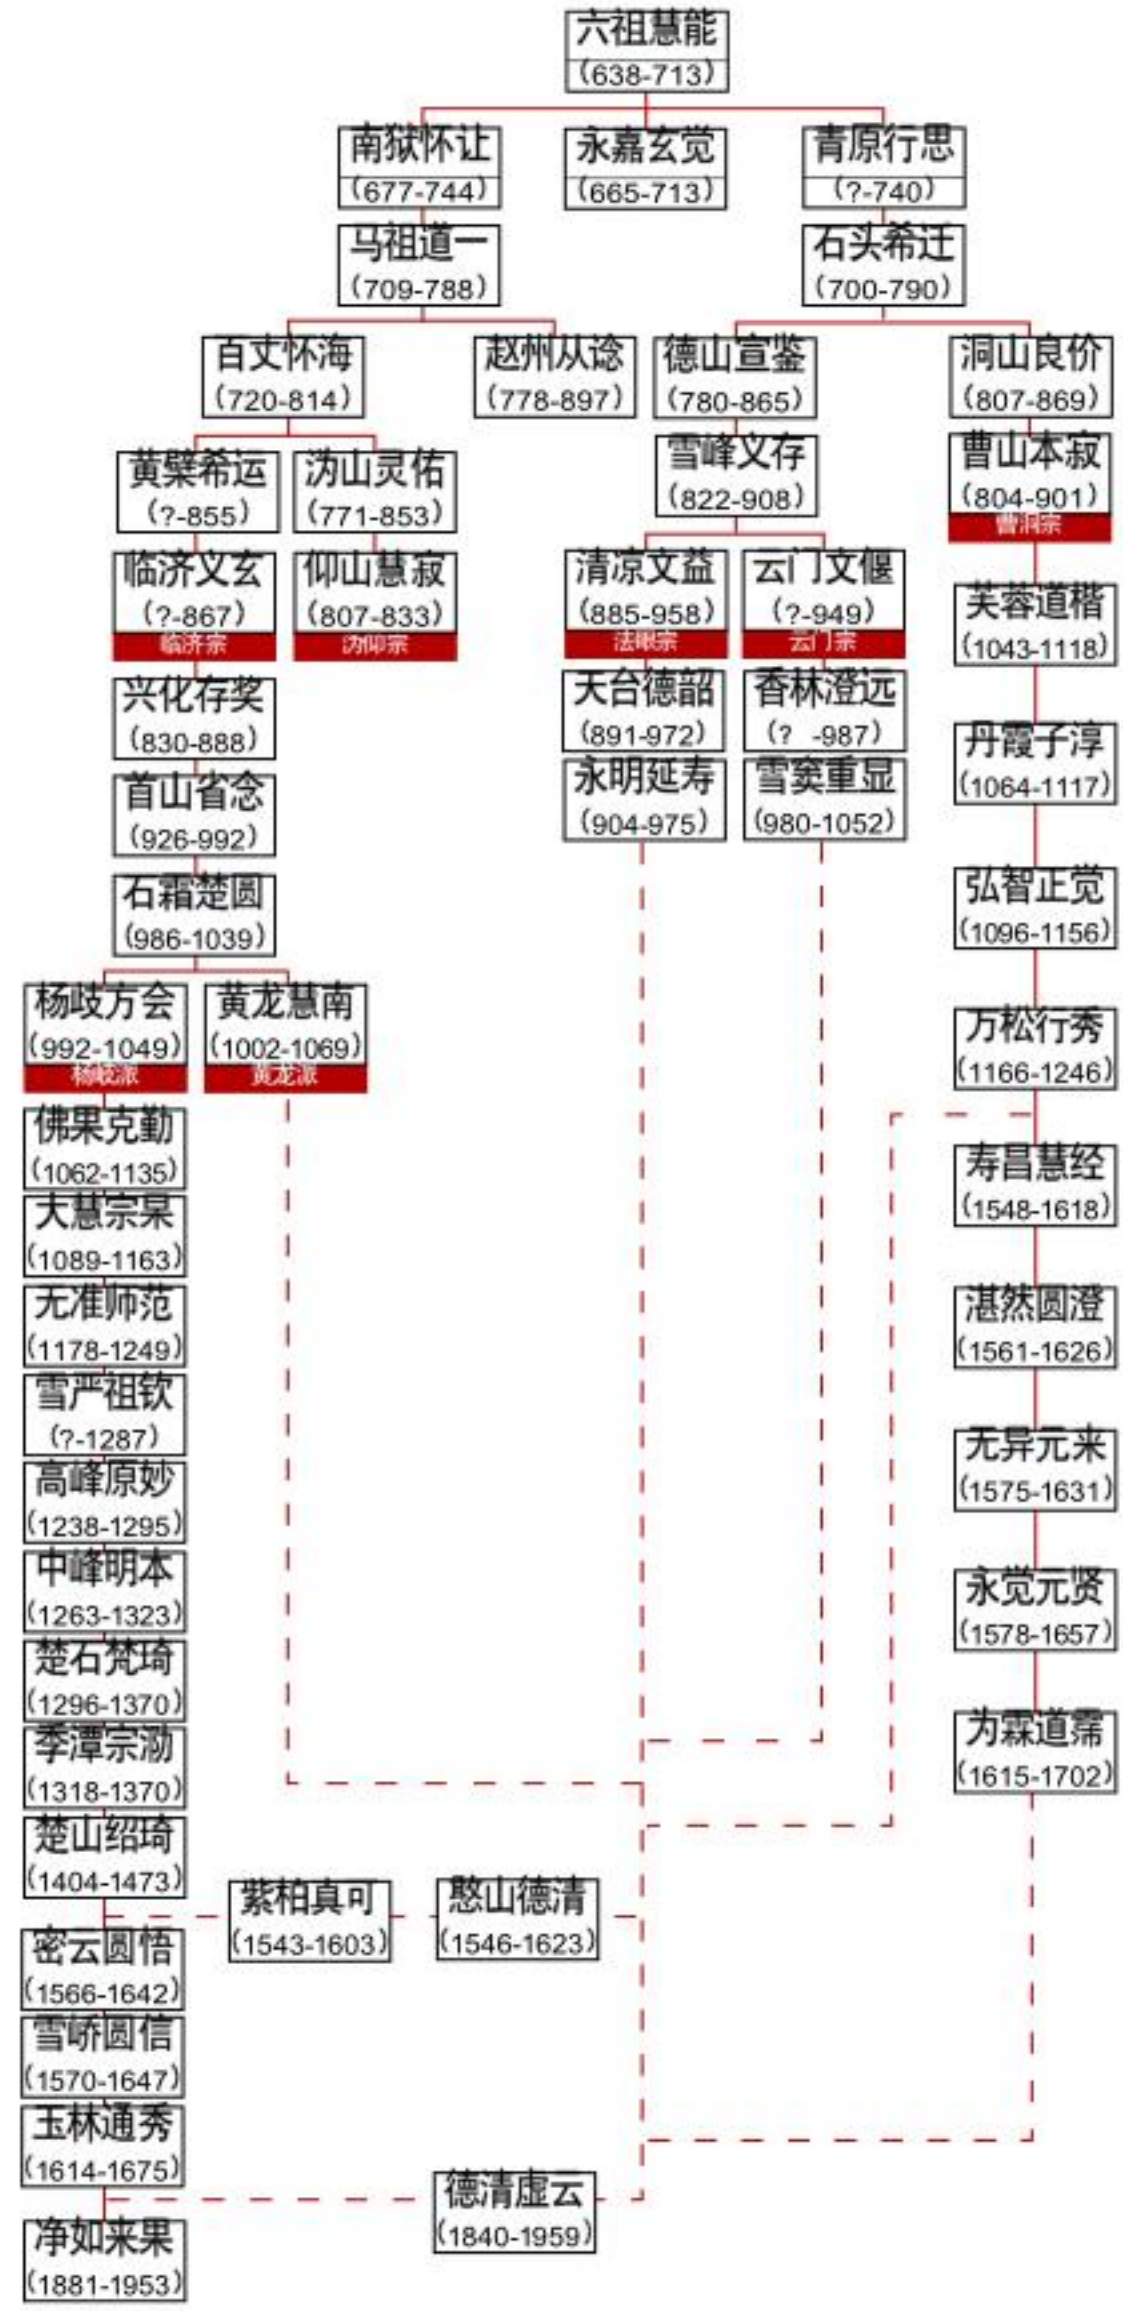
六祖慧能
(638-713)

南狱怀让
(677-744)

永嘉玄觉
(665-713)

青原行思
(?-740)

马祖道一
(709-788)

石头希迁
(700-790)

百丈怀海
(720-814)

赵州从谂
(778-897)

德山宣鉴
(780-865)

洞山良价
(807-869)

黄檗希运
(?-855)

沩山灵佑
(771-853)

雪峰文存
(822-908)

曹山本寂
(804-901)
曹洞宗

临济义玄
(?-867)
临济宗

仰山慧寂
(807-833)
沩仰宗

清凉文益
(885-958)
法眼宗

云门文偃
(?-949)
云门宗

芙蓉道楷
(1043-1118)

兴化存奖
(830-888)

天台德韶
(891-972)

香林澄远
(? -987)

丹霞子淳
(1064-1117)

首山省念
(926-992)

永明延寿
(904-975)

雪窦重显
(980-1052)

石霜楚圆
(986-1039)

弘智正觉
(1096-1156)

杨歧方会
(992-1049)
杨岐派

黄龙慧南
(1002-1069)
黄龙派

万松行秀
(1166-1246)

佛果克勤
(1062-1135)

寿昌慧经
(1548-1618)

大慧宗杲
(1089-1163)

无准师范
(1178-1249)

湛然圆澄
(1561-1626)

雪严祖钦
(?-1287)

无异元来
(1575-1631)

高峰原妙
(1238-1295)

中峰明本
(1263-1323)

永觉元贤
(1578-1657)

楚石梵琦
(1296-1370)

为霖道霈
(1615-1702)

季潭宗泐
(1318-1370)

楚山绍琦
(1404-1473)

紫柏真可
(1543-1603)

憨山德清
(1546-1623)

密云圆悟
(1566-1642)

雪峤圆信
(1570-1647)

玉林通秀
(1614-1675)

德清虚云
(1840-1959)

净如来果
(1881-1953)